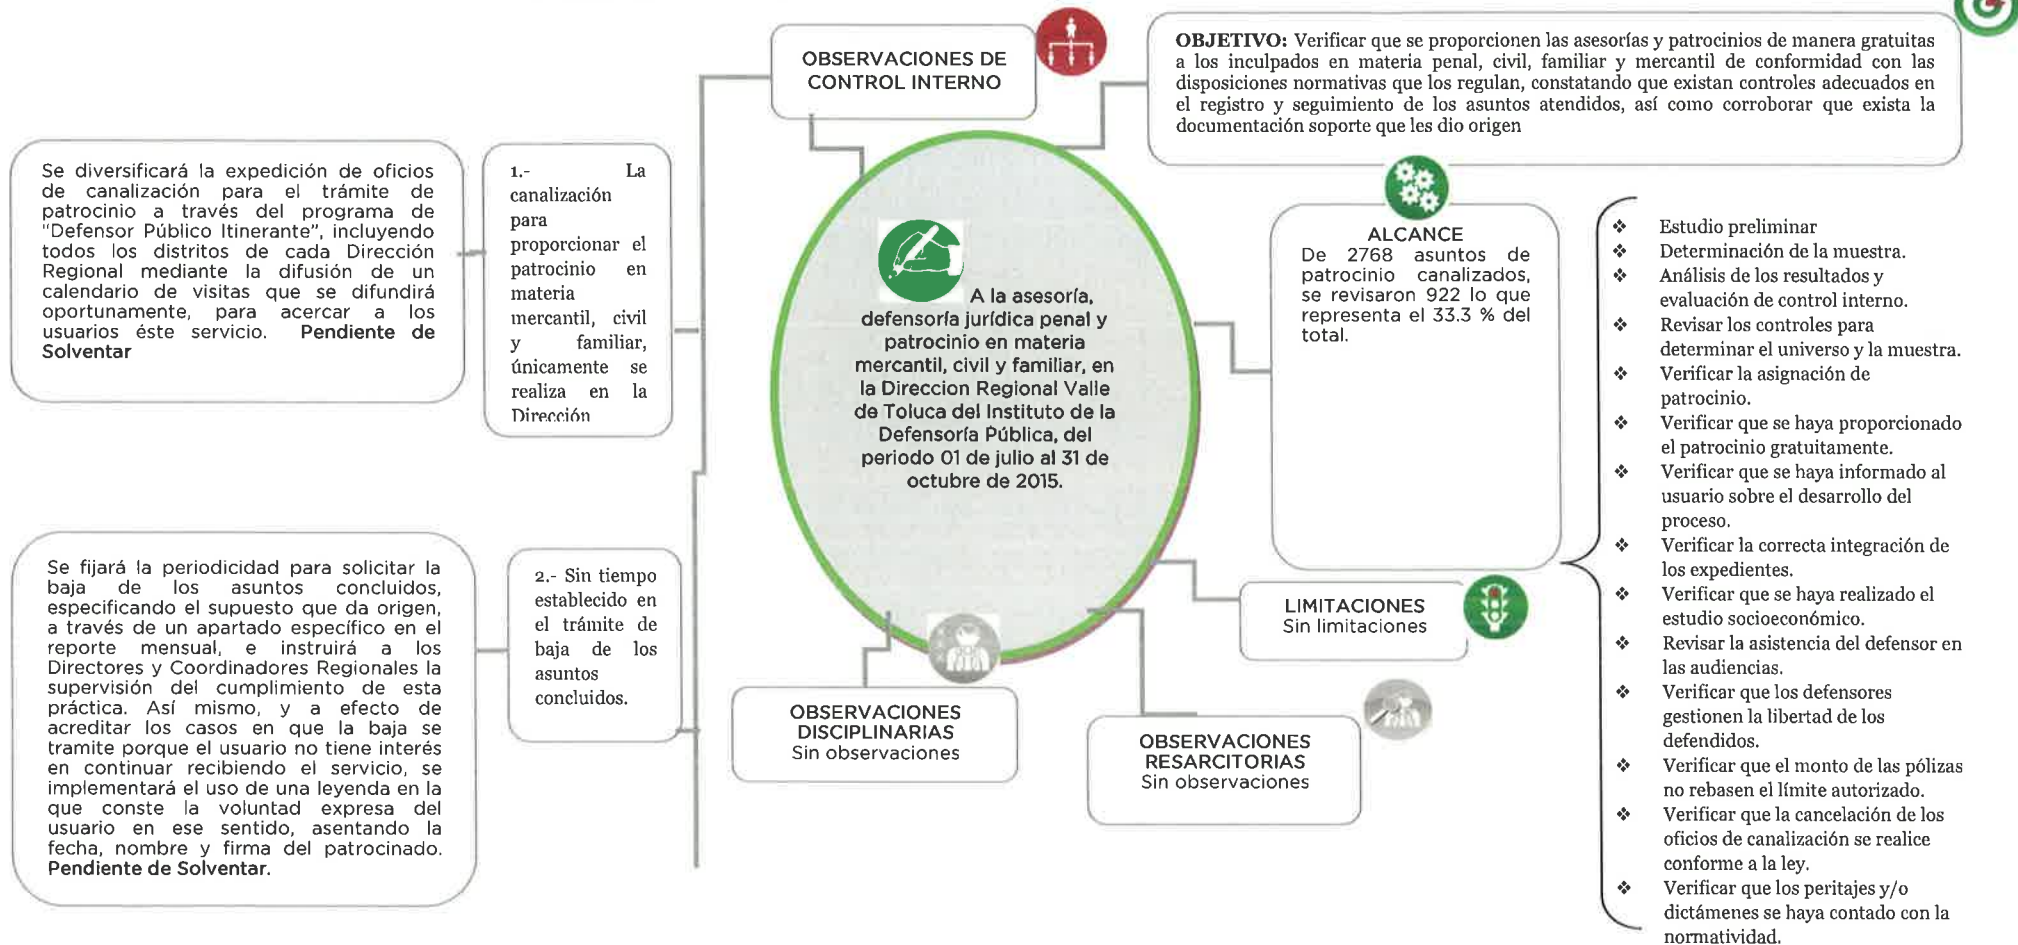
OBSERVACIONES DE CONTROL INTERNO

OBJETIVO: Verificar que se proporcionen las asesorías y patrocinios de manera gratuitas a los inculpados en materia penal, civil, familiar y mercantil de conformidad con las disposiciones normativas que los regulan, constatando que existan controles adecuados en el registro y seguimiento de los asuntos atendidos, así como corroborar que exista la documentación soporte que les dio origen

Se diversificará la expedición de oficios de canalización para el trámite de patrocinio a través del programa de "Defensor Público Itinerante", incluyendo todos los distritos de cada Dirección Regional mediante la difusión de un calendario de visitas que se difundirá oportunamente, para acercar a los usuarios éste servicio. Pendiente de Solventar

1.- La canalización para proporcionar el patrocinio en materia mercantil, civil y familiar, únicamente se realiza en la Dirección

A la asesoría, defensoría jurídica penal y patrocinio en materia mercantil, civil y familiar, en la Direccion Regional Valle de Toluca del Instituto de la Defensoría Pública, del periodo 01 de julio al 31 de octubre de 2015.

ALCANCE
De 2768 asuntos de patrocinio canalizados, se revisaron 922 lo que representa el 33.3 % del total.

❖ Estudio preliminar
❖ Determinación de la muestra.
❖ Análisis de los resultados y evaluación de control interno.
❖ Revisar los controles para determinar el universo y la muestra.
❖ Verificar la asignación de patrocinio.
❖ Verificar que se haya proporcionado el patrocinio gratuitamente.
❖ Verificar que se haya informado al usuario sobre el desarrollo del proceso.
❖ Verificar la correcta integración de los expedientes.
❖ Verificar que se haya realizado el estudio socioeconómico.
❖ Revisar la asistencia del defensor en las audiencias.
❖ Verificar que los defensores gestionen la libertad de los defendidos.
❖ Verificar que el monto de las pólizas no rebasen el límite autorizado.
❖ Verificar que la cancelación de los oficios de canalización se realice conforme a la ley.
❖ Verificar que los peritajes y/o dictámenes se haya contado con la normatividad.

Se fijará la periodicidad para solicitar la baja de los asuntos concluidos, especificando el supuesto que da origen, a través de un apartado específico en el reporte mensual, e instruirá a los Directores y Coordinadores Regionales la supervisión del cumplimiento de esta práctica. Así mismo, y a efecto de acreditar los casos en que la baja se tramite porque el usuario no tiene interés en continuar recibiendo el servicio, se implementará el uso de una leyenda en la que conste la voluntad expresa del usuario en ese sentido, asentando la fecha, nombre y firma del patrocinado. Pendiente de Solventar.

2.- Sin tiempo establecido en el trámite de baja de los asuntos concluidos.

LIMITACIONES
Sin limitaciones

OBSERVACIONES DISCIPLINARIAS
Sin observaciones

OBSERVACIONES RESARCITORIAS
Sin observaciones